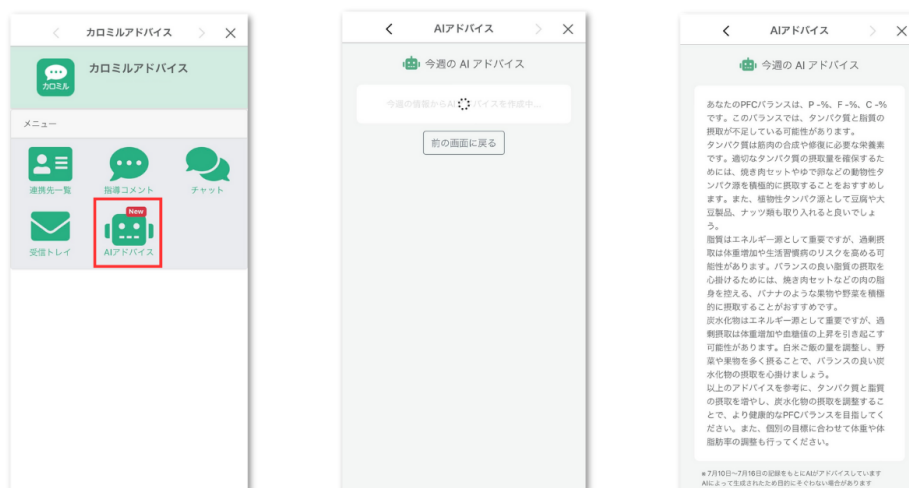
カロミルアドバイス

カロミル

カロミルアドバイス

メニュー

連携先一覧

指導コメント

チャット

受信トレイ

New

AIアドバイス

AIアドバイス

今週の AI アドバイス

今週の食事からAIアドバイスを作成中...

前の画面に戻る

AIアドバイス

今週の AI アドバイス

あなたのPFCバランスは、P -%、F -%、C -%です。このバランスでは、タンパク質と脂質の摂取が不足している可能性があります。
タンパク質は筋肉の合成や修復に必要な栄養素です。適切なタンパク質の摂取量を確保するためには、焼き肉セットやゆで卵などの動物性タンパク源を積極的に摂取することをおすすめします。また、植物性タンパク源として豆腐や大豆製品、ナッツ類も取り入れると良いでしょう。
脂質はエネルギー源として重要ですが、過剰摂取は体重増加や生活習慣病のリスクを高める可能性があります。バランスの良い脂質の摂取を心掛けるためには、焼き肉セットなどの肉の脂身を控える、バナナのような果物や野菜を積極的に摂取することがおすすめです。
炭水化物はエネルギー源として重要ですが、過剰摂取は体重増加や血糖値の上昇を引き起こす可能性があります。白米ご飯の量を調整し、野菜や果物を多く摂ることで、バランスの良い炭水化物の摂取を心掛けましょう。
以上のアドバイスを参考に、タンパク質と脂質の摂取を増やし、炭水化物の摂取を調整することで、より健康的なPFCバランスを目指してください。また、個別の目標に合わせて体重や体脂肪率の調整も行ってください。

※7月10日~7月16日の記録をもとにAIがアドバイスしています
AIによって生成されたため目的にそぐわない場合があります